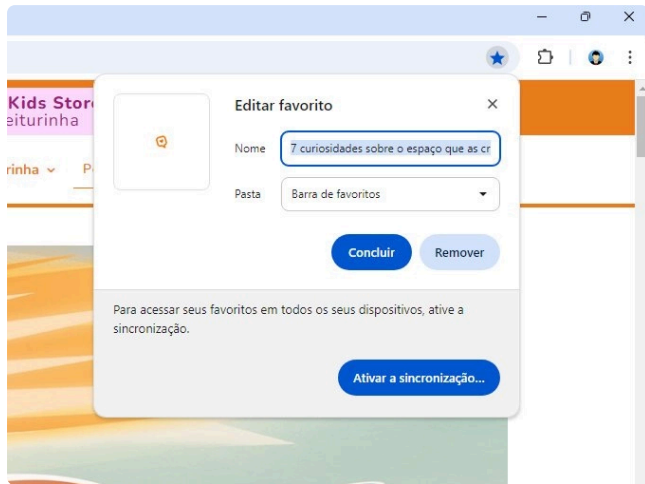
Kids Stor
eiturinha
rinha
P

Editar favorito
×
Nome 7 curiosidades sobre o espaço que as cr
Pasta Barra de favoritos
Concluir
Remover

Para acessar seus favoritos em todos os seus dispositivos, ative a sincronização.
Ativar a sincronização...